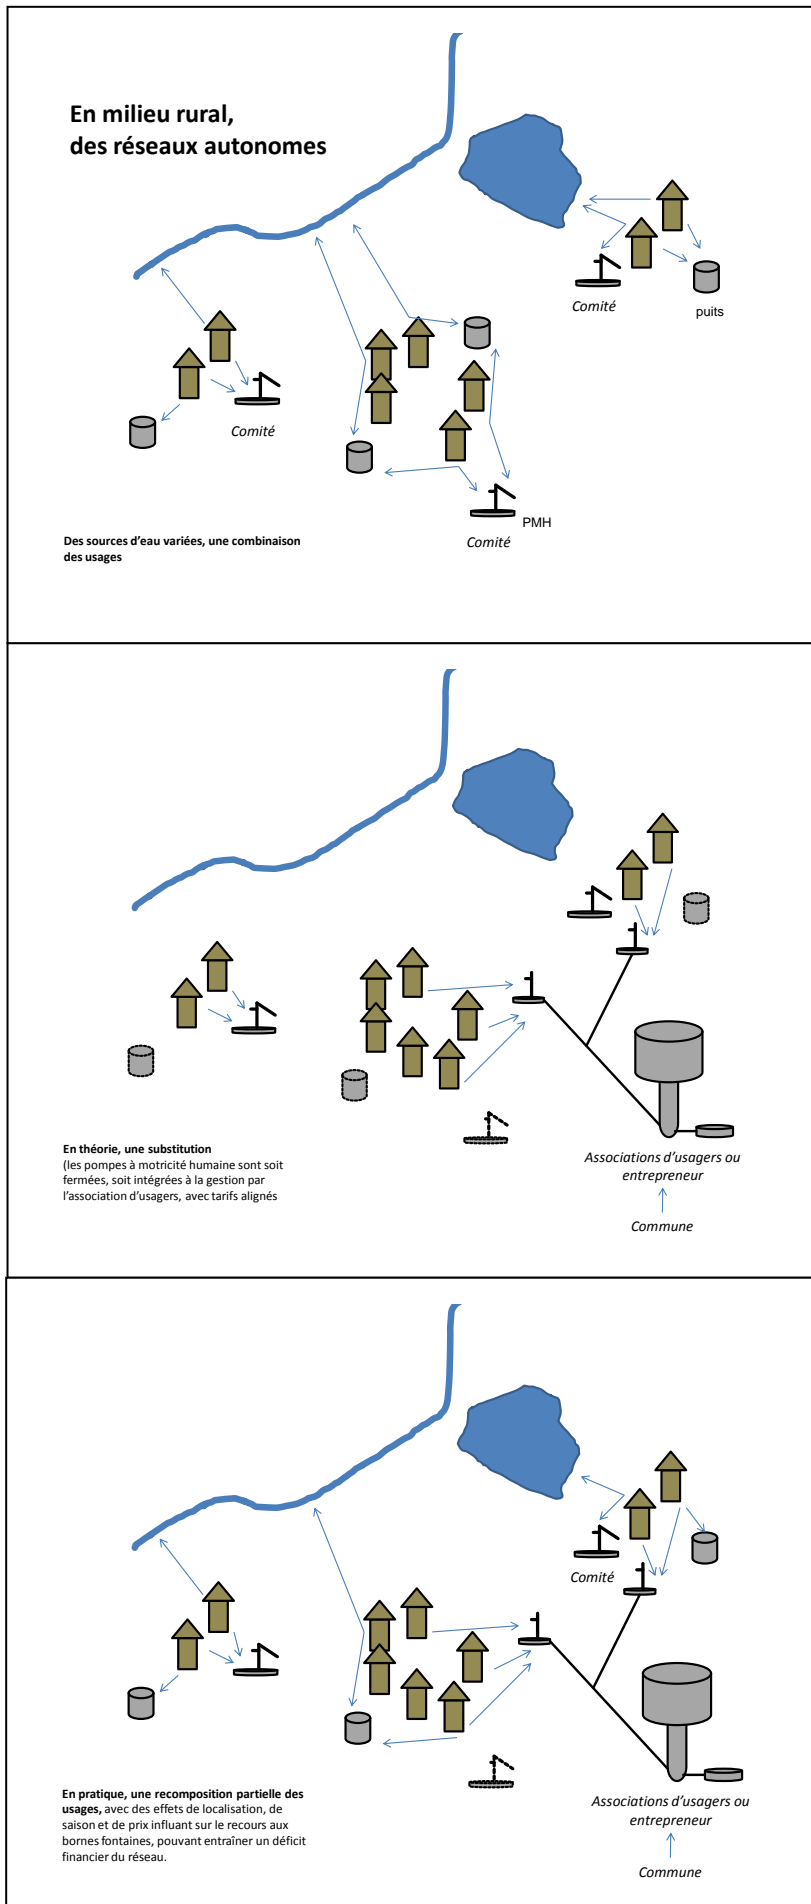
En milieu rural,
des réseaux autonomes

Comité

puits

Comité

PMH

Comité

Des sources d'eau variées, une combinaison des usages

En théorie, une substitution
(les pompes à motricité humaine sont soit fermées, soit intégrées à la gestion par l'association d'usagers, avec tarifs alignés

Associations d'usagers ou entrepreneur

Commune

Comité

En pratique, une recomposition partielle des usages, avec des effets de localisation, de saison et de prix influant sur le recours aux bornes fontaines, pouvant entraîner un déficit financier du réseau.

Associations d'usagers ou entrepreneur

Commune